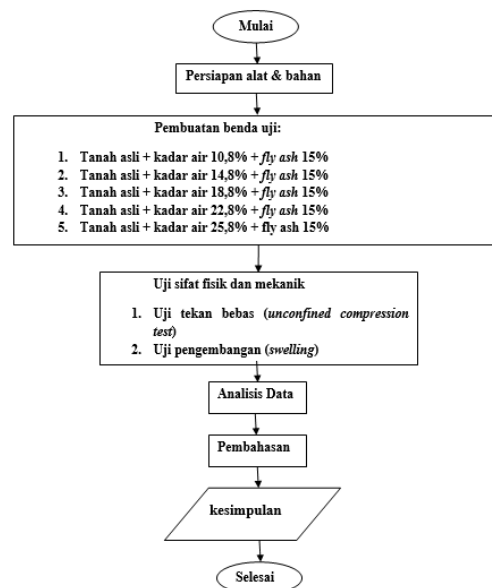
Mulai

Persiapan alat & bahan

Pembuatan benda uji:

1. Tanah asli + kadar air 10,8% + *fly ash* 15%
2. Tanah asli + kadar air 14,8% + *fly ash* 15%
3. Tanah asli + kadar air 18,8% + *fly ash* 15%
4. Tanah asli + kadar air 22,8% + *fly ash* 15%
5. Tanah asli + kadar air 25,8% + fly ash 15%

Uji sifat fisik dan mekanik

1. Uji tekan bebas (*unconfined compression test*)
2. Uji pengembangan (*swelling*)

Analisis Data

Pembahasan

kesimpulan

Selesai